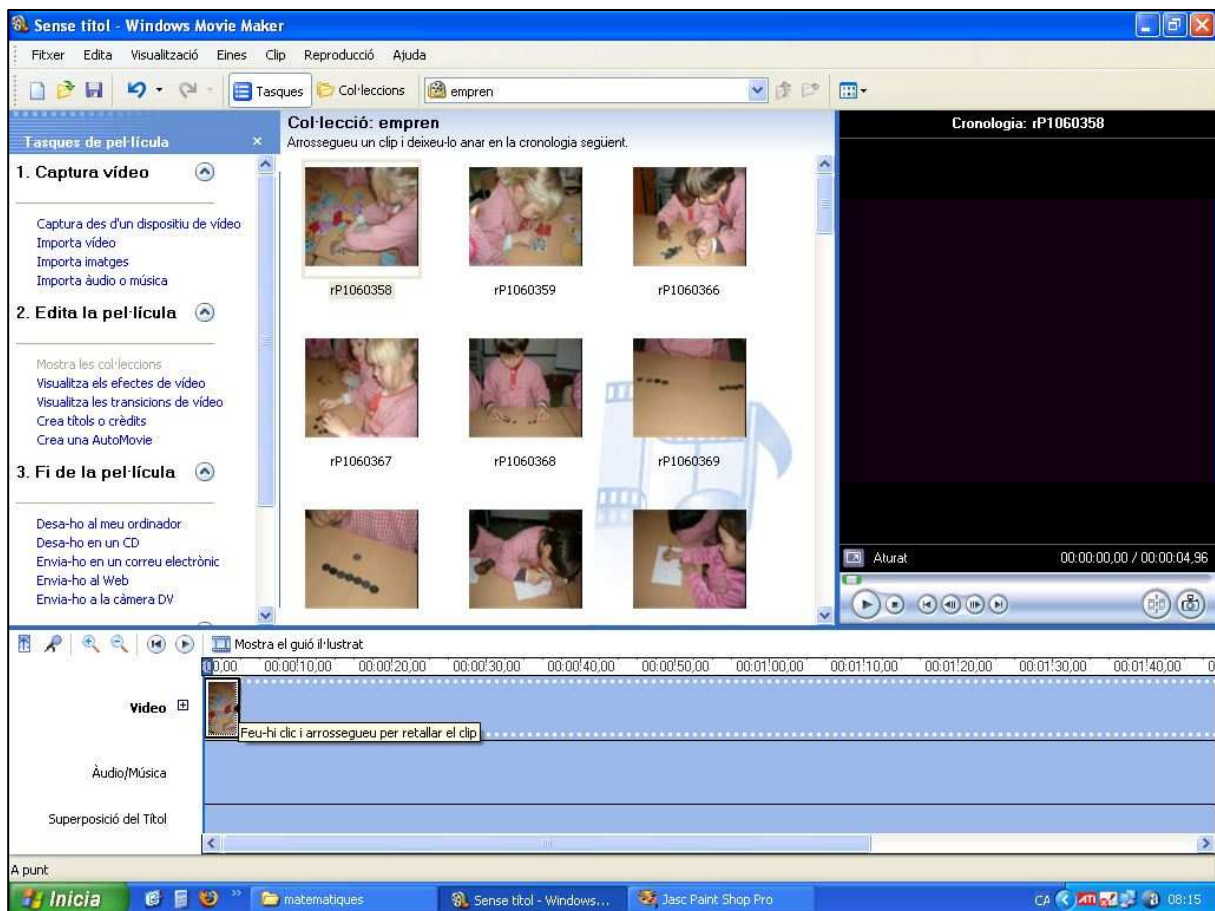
Sense títol - Windows Movie Maker

Fitxer Edita Visualització Eines Clip Reproducció Ajuda

Tasques Col·leccions empren

Tasques de pel·lícula ×

1. Captura vídeo

Captura des d'un dispositiu de vídeo
Importa vídeo
Importa imatges
Importa àudio o música

2. Edita la pel·lícula

Mostra les col·leccions
Visualitza els efectes de vídeo
Visualitza les transicions de vídeo
Crea títols o crèdits
Crea una AutoMovie

3. Fi de la pel·lícula

Desa-ho al meu ordinador
Desa-ho en un CD
Envia-ho en un correu electrònic
Envia-ho al Web
Envia-ho a la càmera DV

Col·lecció: empren
Arrossegueu un clip i deixeu-lo anar en la cronologia següent.

rP1060358 rP1060359 rP1060366
rP1060367 rP1060368 rP1060369

Cronologia: rP1060358

Aturat 00:00:00,00 / 00:00:04,96

Mostra el guió il·lustrat

00,00 00:00:10,00 00:00:20,00 00:00:30,00 00:00:40,00 00:00:50,00 00:01:00,00 00:01:10,00 00:01:20,00 00:01:30,00 00:01:40,00

Vídeo
Feu-hi clic i arrossegueu per retallar el clip
Àudio/Música
Superposició del Títol

A punt

Inicia matematiques Sense títol - Windows... Jasc Paint Shop Pro CA 08:15